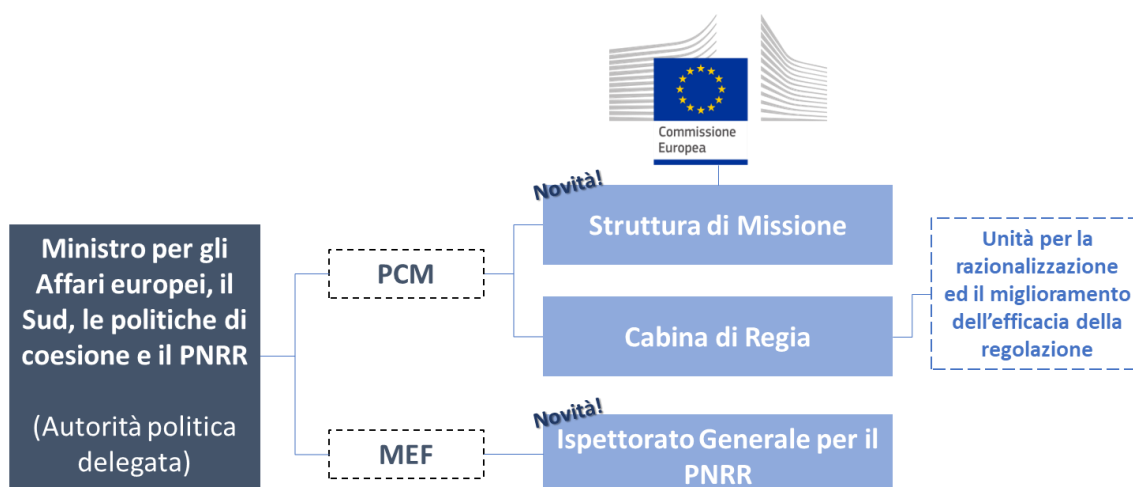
Commissione Europea

Ministro per gli Affari europei, il Sud, le politiche di coesione e il PNRR

(Autorità politica delegata)

PCM

MEF

Novità!

Struttura di Missione

Cabina di Regia

Novità!

Ispettorato Generale per il PNRR

Unità per la razionalizzazione ed il miglioramento dell'efficacia della regolazione